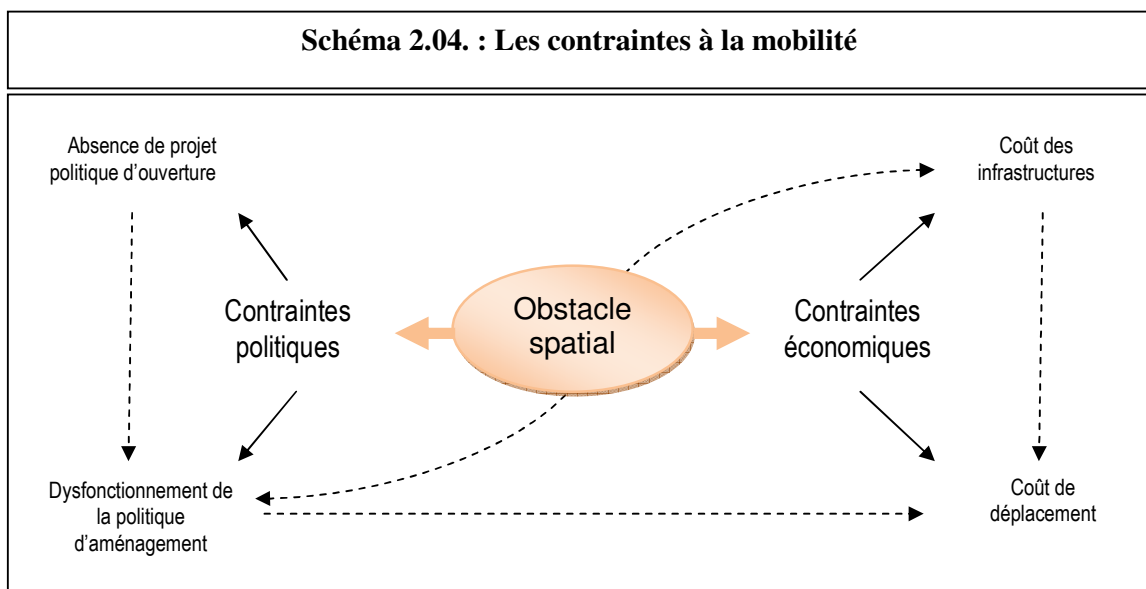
Schéma 2.04. : Les contraintes à la mobilité

Absence de projet politique d'ouverture

Coût des infrastructures

Contraintes politiques

Obstacle spatial

Contraintes économiques

Dysfonctionnement de la politique d'aménagement

Coût de déplacement